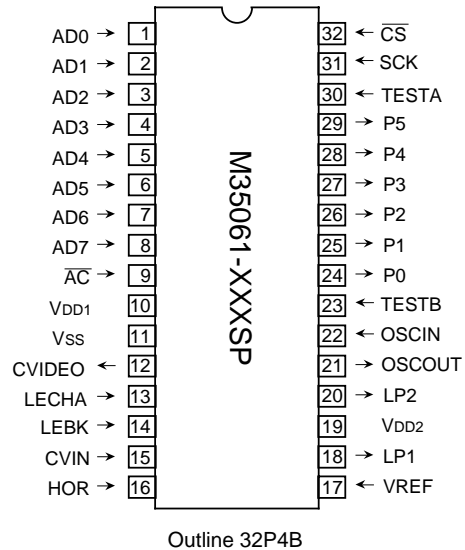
AD0 → 1
AD1 → 2
AD2 → 3
AD3 → 4
AD4 → 5
AD5 → 6
AD6 → 7
AD7 → 8
$\overline{AC}$ → 9
VDD1 10
VSS 11
CVIDEO ← 12
LECHA → 13
LEBK → 14
CVIN → 15
HOR → 16

M35061-XXXSP

32 ← $\overline{CS}$
31 ← SCK
30 ← TESTA
29 → P5
28 → P4
27 → P3
26 → P2
25 → P1
24 → P0
23 ← TESTB
22 ← OSCIN
21 → OSCOUT
20 → LP2
19 VDD2
18 → LP1
17 ← VREF

Outline 32P4B